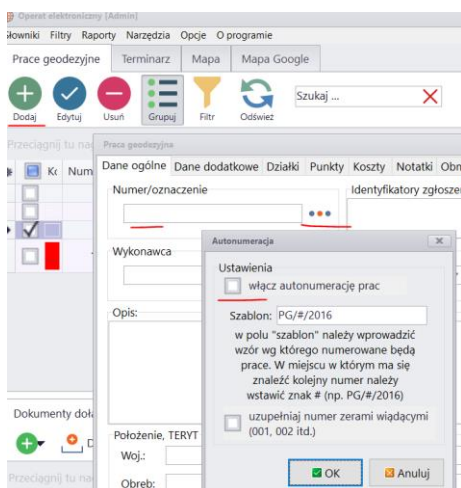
Operat elektroniczny [Admin]
Słowniki Filtry Raporty Narzędzia Opcje O programie
Prace geodezyjne Terminarz Mapa Mapa Google
Dodaj Edytuj Usuń Grupuj Filtr Odśwież
Szukaj ...
Przeciągnij tu na
Kc Num
Praca geodezyjna
Dane ogólne Dane dodatkowe Działki Punkty Koszty Notatki Obn
Numer/oznaczenie
Identyfikatory zgłoszeń
Wykonawca
Opis:
Dokumenty doł
Położenie, TERYT
Woj.:
Obreb:
Przeciągnij tu na
Autonumeracja
Ustawienia
włącz autonumerację prac
Szablon: PG/#/2016
w polu "szablon" należy wprowadzić wzór wg którego numerowane będą prace. W miejscu w którym ma się znaleźć kolejny numer należy wstawić znak # (np. PG/#/2016)
uzupełniaj numer zerami wiądącymi (001, 002 itd.)
OK
Anuluj